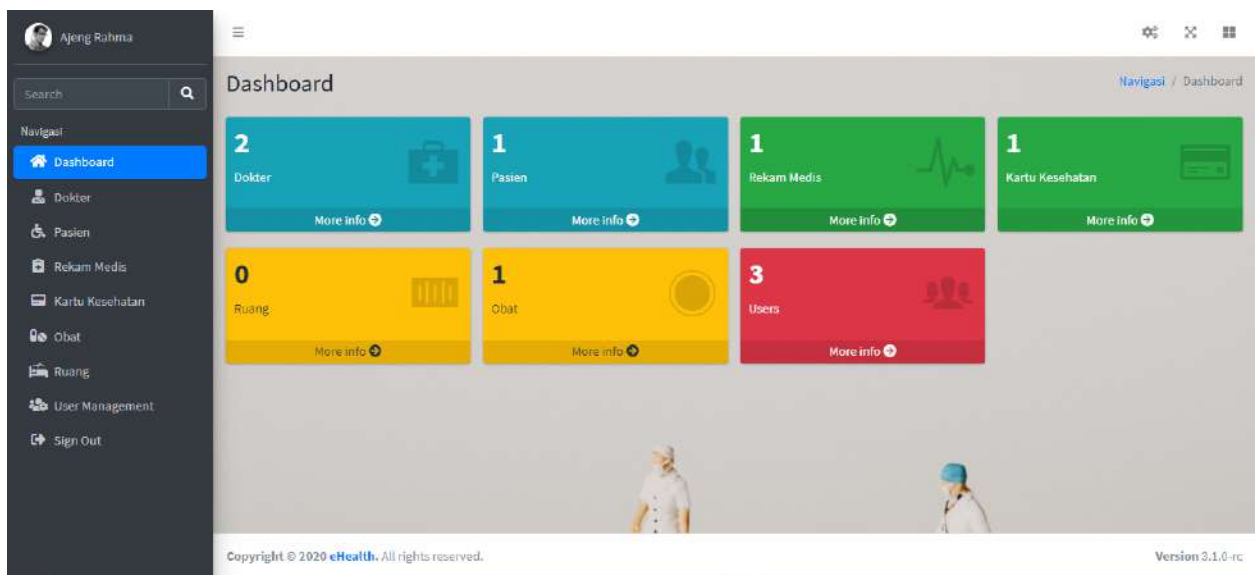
Ajeng Rahma

Search

Navigasi

Dashboard

Dokter

Pasien

Rekam Medis

Kartu Kesehatan

Obat

Ruang

User Management

Sign Out

Dashboard

Navigasi / Dashboard

2
Dokter
More info

1
Pasien
More info

1
Rekam Medis
More info

1
Kartu Kesehatan
More info

0
Ruang
More info

1
Obat
More info

3
Users
More info

Copyright © 2020 eHealth. All rights reserved.

Version 3.1.0-rc